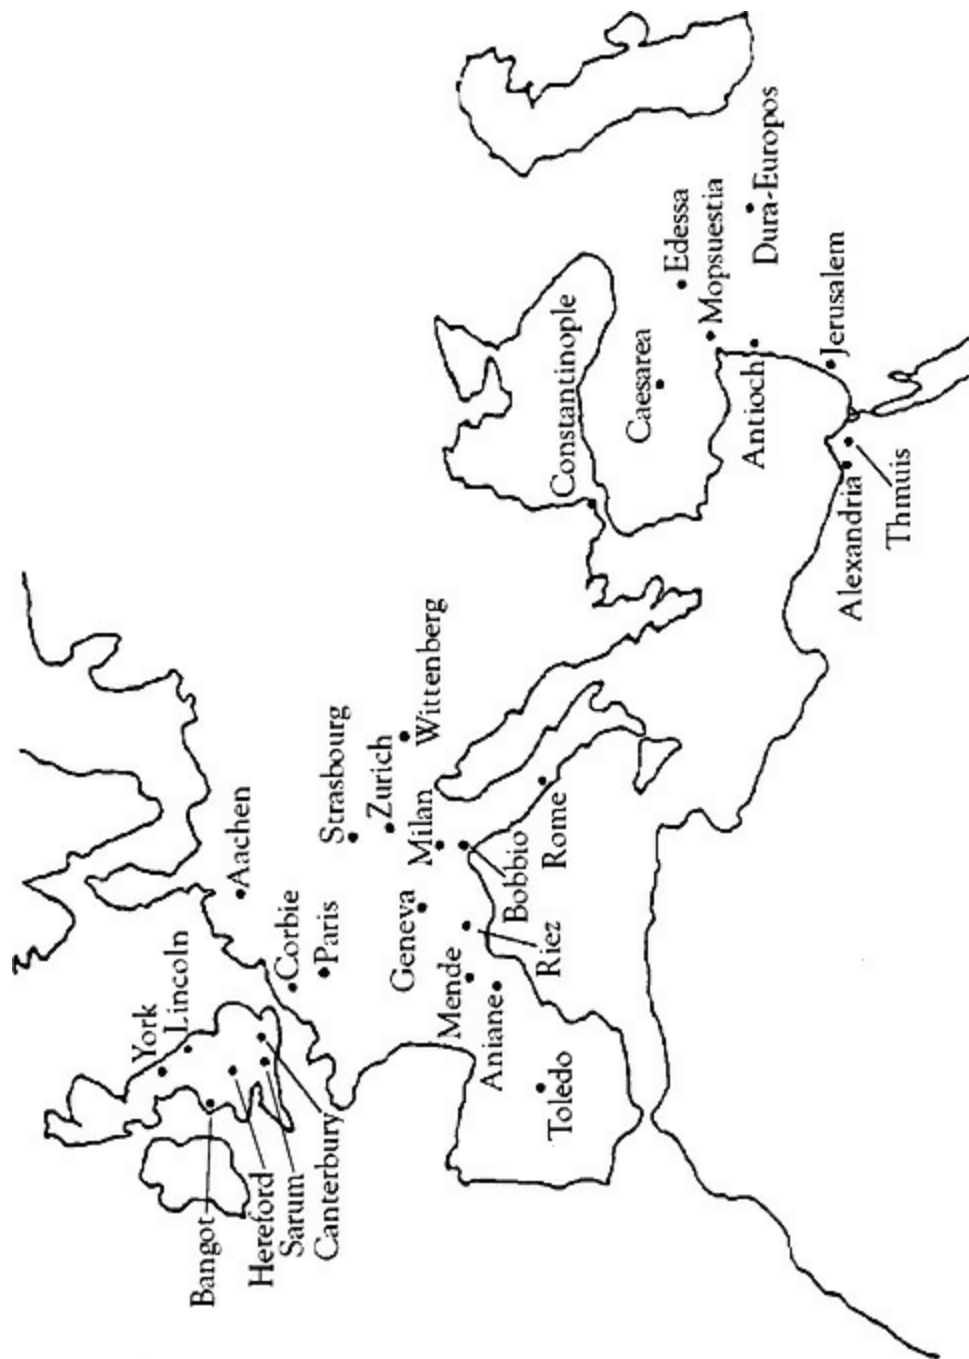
Dura-Europos
Edessa
Mopsuestia
Jerusalem
Constantinople
Caesarea
Antioch
Thmuis
Alexandria
Wittenberg
Strasbourg
Zurich
Milan
Aachen
Corbie
Paris
Geneva
Bobbio
Rome
Riez
Mende
Aniane
Toledo
York
Lincoln
Bangot
Hereford
Sarum
Canterbury